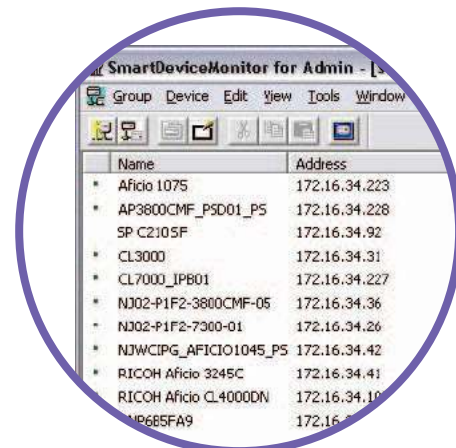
SmartDeviceMonitor for Admin - [S

Group Device Edit View Tools Window

| | Name | Address |
|---|---|---|
| • | Aficio 1075 | 172.16.34.223 |
| • | AP3800CMF_PSD01_PS | 172.16.34.228 |
| | SP C210SF | 172.16.34.92 |
| • | CL3000 | 172.16.34.31 |
| • | CL7000_IPB01 | 172.16.34.227 |
| • | NJ02-P1F2-3800CMF-05 | 172.16.34.36 |
| • | NJ02-P1F2-7300-01 | 172.16.34.26 |
| • | NJWCIPG_AFICIO1045_PS | 172.16.34.42 |
| • | RICOH Aficio 3245C | 172.16.34.41 |
| | RICOH Aficio CL4000DN | 172.16.34.1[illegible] |
| | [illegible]NP685FA9 | 172.16.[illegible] |